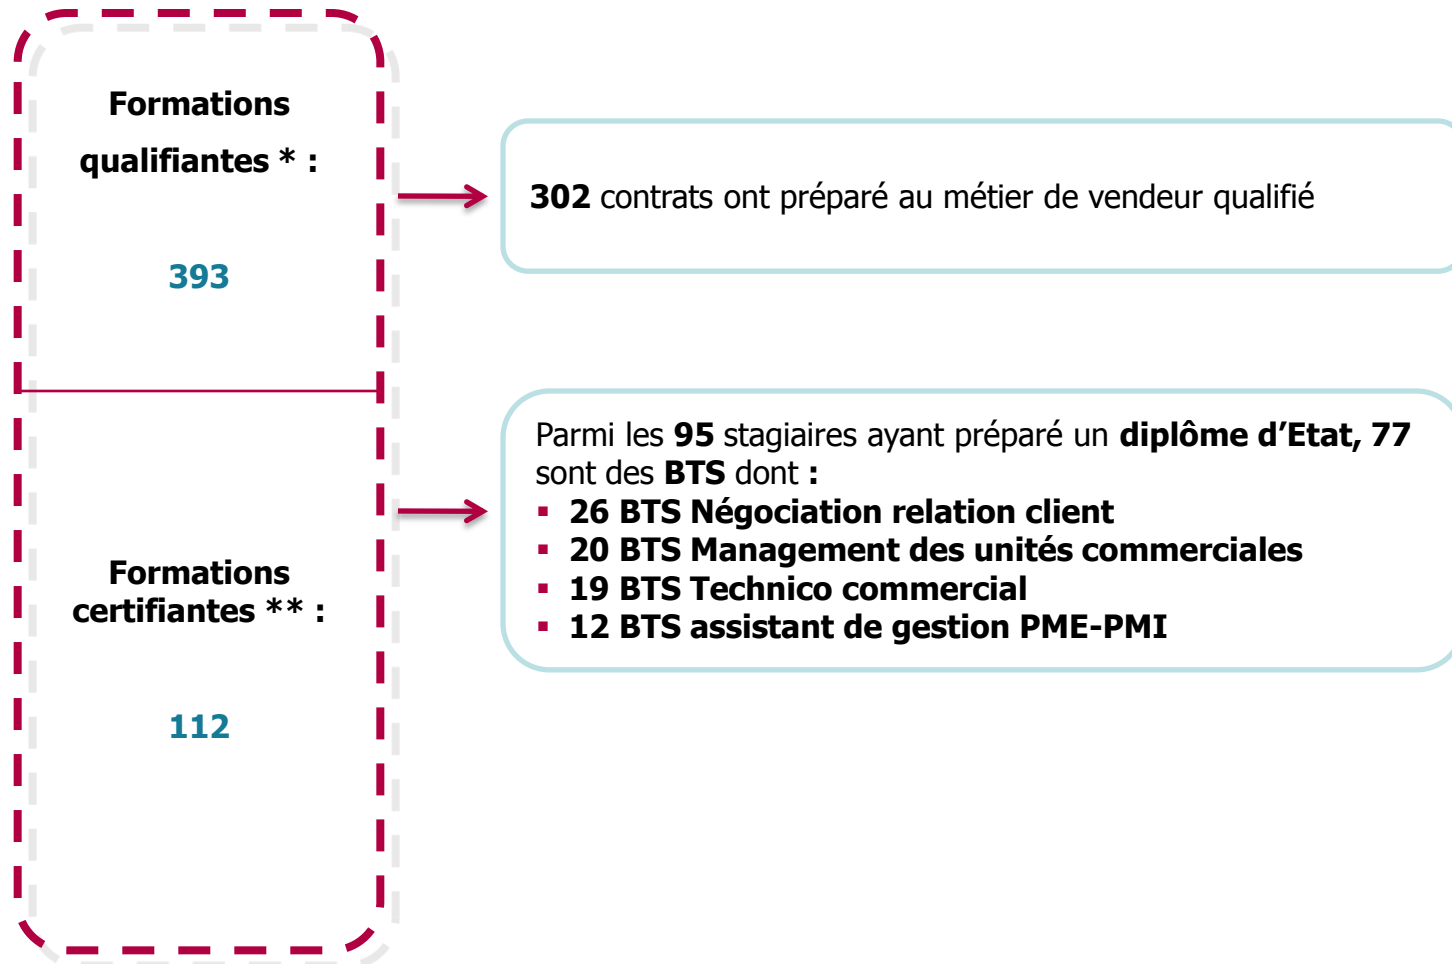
Formations qualifiantes * :

393

Formations certifiantes ** :

112

302 contrats ont préparé au métier de vendeur qualifié

Parmi les 95 stagiaires ayant préparé un diplôme d'Etat, 77 sont des BTS dont :
▪ 26 BTS Négociation relation client
▪ 20 BTS Management des unités commerciales
▪ 19 BTS Technico commercial
▪ 12 BTS assistant de gestion PME-PMI